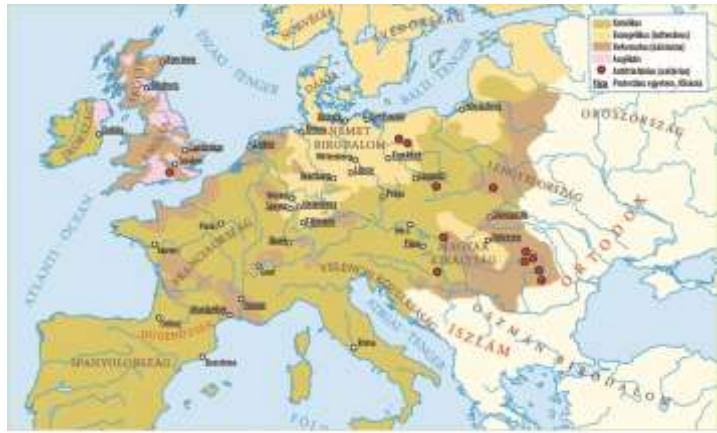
NORVÉGIA
SVÉDORSZÁG
ÉSZAKI - TENGER
BALTI - TENGER
Katolikus
Evangélikus (lutheránus)
Református (kálvinista)
Anglikán
Antitrinitárius (unitárius)
Protestáns egyetem, főiskola
OROSZORSZÁG
NÉMET BIRODALOM
LENGYELORSZÁG
ATLANTI - ÓCEÁN
FRANCIAORSZÁG
MAGYAR KIRÁLYSÁG
ORTODOX
HUGENOTTÁK
VELENCEI KÖZTÁRSASÁG
ISZLÁM
OSZMÁN BIRODALOM
SPANYOLORSZÁG
ADRIAI - TENGER
FÖLD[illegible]